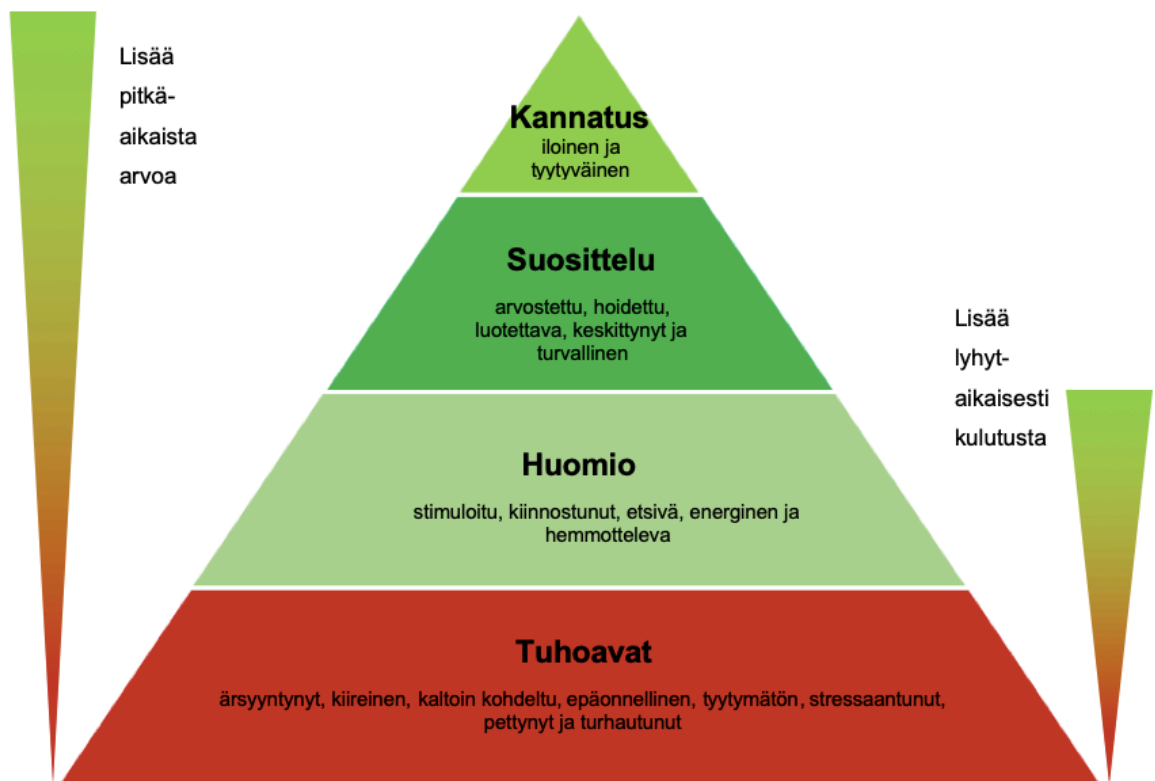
Lisää pitkäaikaista arvoa

Kannatus
iloinen ja tyytyväinen

Suosittelu
arvostettu, hoidettu, luotettava, keskittynyt ja turvallinen

Lisää lyhytaikaisesti kulutusta

Huomio
stimuloitu, kiinnostunut, etsivä, energinen ja hemmotteleva

Tuhoavat
ärsyyntynyt, kiireinen, kaltoin kohdeltu, epäonnellinen, tyytymätön, stressaantunut, pettynyt ja turhautunut